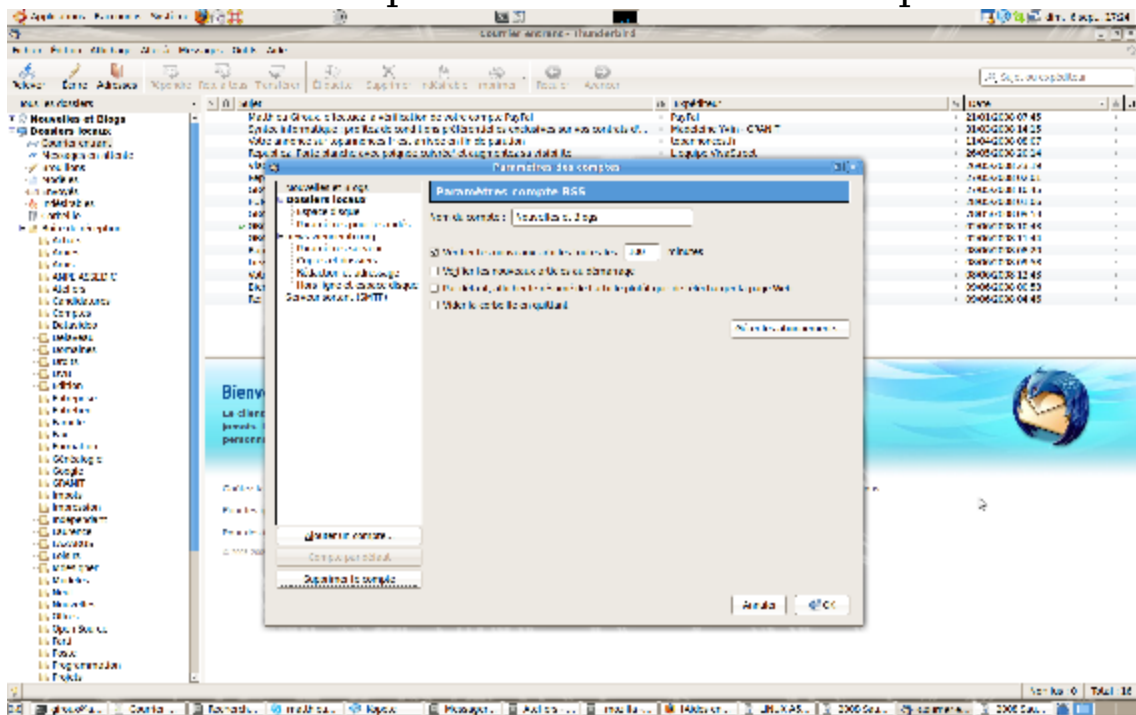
Applications Raccourcis Système
Courrier entrant - Thunderbird
Fichier Édition Affichage Aller à Message Outils Aide
Relever Écrire Adresses Répondre Rép. à tous Transférer Étiquette Supprimer Indésirable Imprimer Retour Avancer
Sujet ou expéditeur
Tous les dossiers
Nouvelles et Blogs
Dossiers locaux
Courrier entrant
Messages en attente
Modèles
Brouillons
Envoyés
Indésirables
Corbeille
Sujet
Expéditeur
Date
PayPal
Maddeline Vein - GNAFIT
Paramètres des comptes
Nouvelles et Blogs
Dossiers locaux
Espace disque
Serveur sortant (SMTP)
Paramètres compte RSS
Nom du compte : Nouvelles et Blogs
minutes
Bienv
Ajouter un compte...
Compte par défaut
Supprimer le compte
Annuler
OK
Non lus : 0
Total : 18